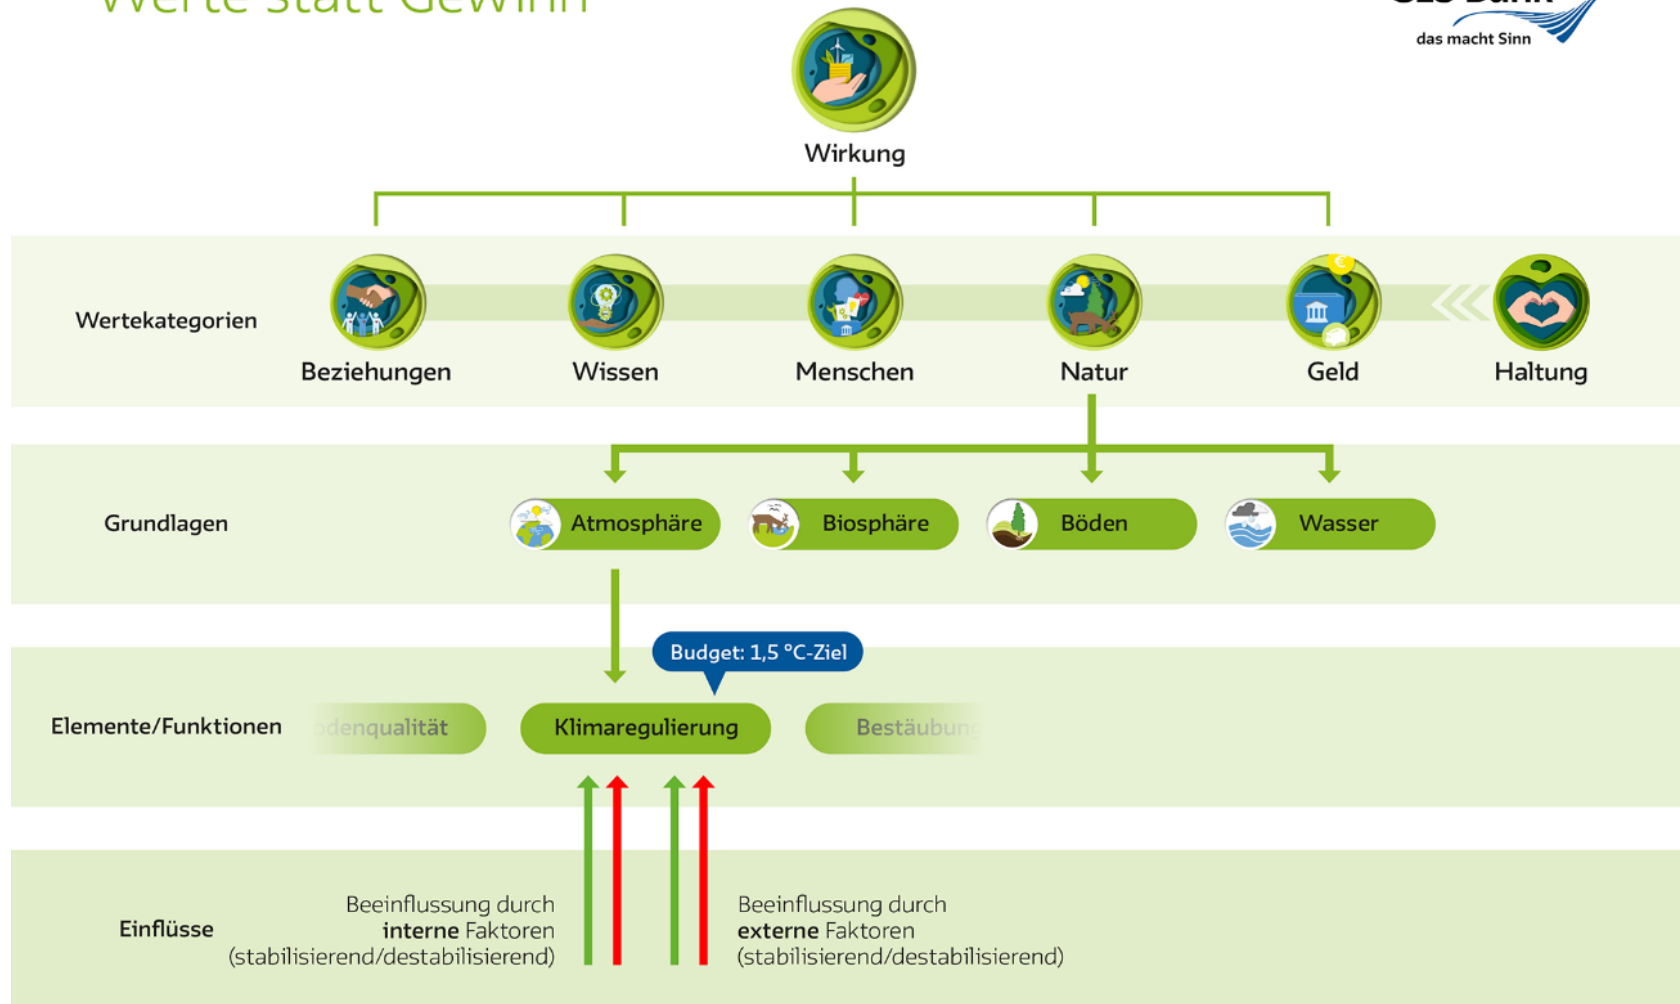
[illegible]

das macht Sinn

Wirkung

Wertekategorien

Beziehungen

Wissen

Menschen

Natur

Geld

Haltung

Grundlagen

Atmosphäre

Biosphäre

Böden

Wasser

Budget: 1,5 °C-Ziel

Elemente/Funktionen

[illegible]denqualität

Klimaregulierung

Bestäubun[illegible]

Einflüsse

Beeinflussung durch **interne** Faktoren (stabilisierend/destabilisierend)

Beeinflussung durch **externe** Faktoren (stabilisierend/destabilisierend)